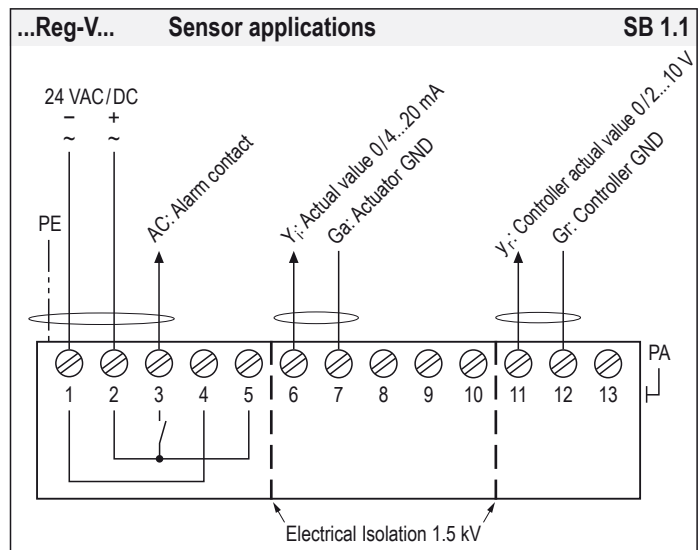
...Reg-V... Sensor applications SB 1.1

24 VAC / DC
– +
~ ~

AC: Alarm contact

$Y_i$: Actual value 0/4...20 mA

Ga: Actuator GND

$y_r$: Controller actual value 0/2...10 V

Gr: Controller GND

PE

PA

1 2 3 4 5 6 7 8 9 10 11 12 13

Electrical Isolation 1.5 kV